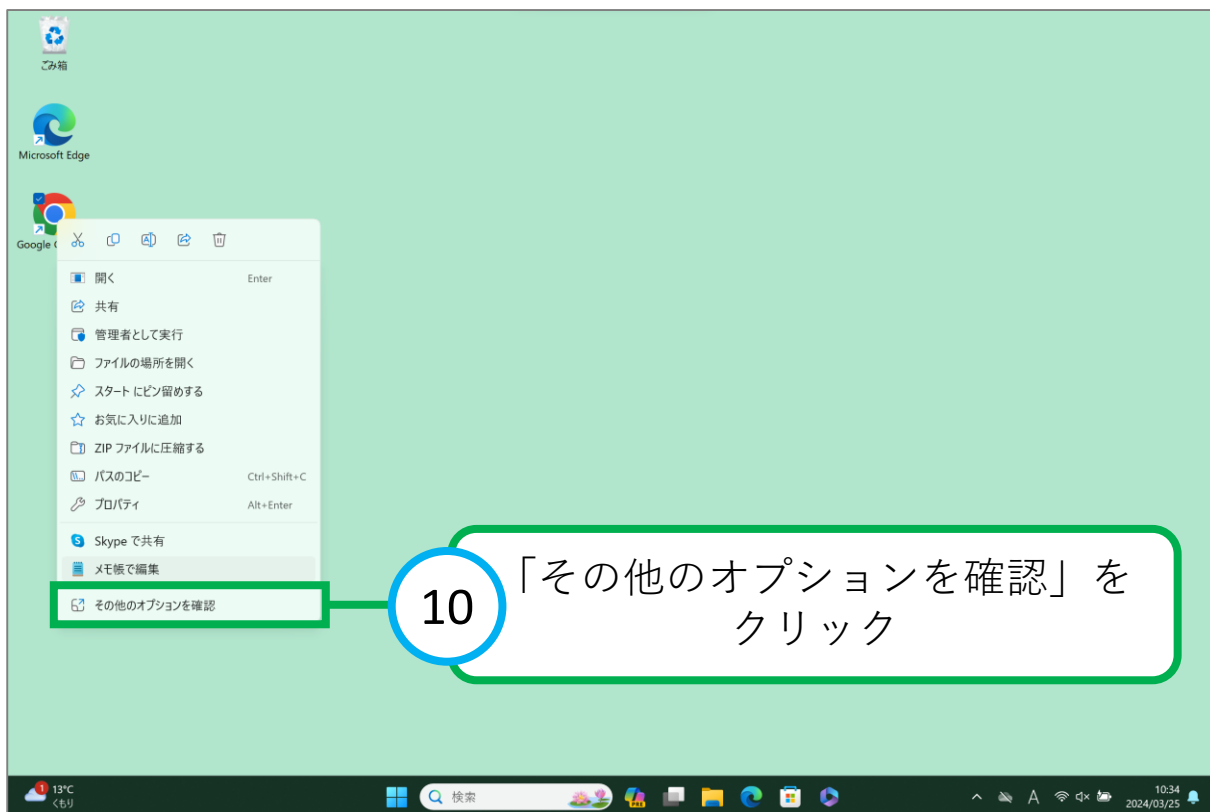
ごみ箱

Microsoft Edge

Google C

開く Enter
共有
管理者として実行
ファイルの場所を開く
スタート にピン留めする
お気に入りに追加
ZIP ファイルに圧縮する
パスのコピー Ctrl+Shift+C
プロパティ Alt+Enter
Skype で共有
メモ帳で編集
その他のオプションを確認

10

「その他のオプションを確認」をクリック

1 13°C くもり

検索

A

10:34
2024/03/25